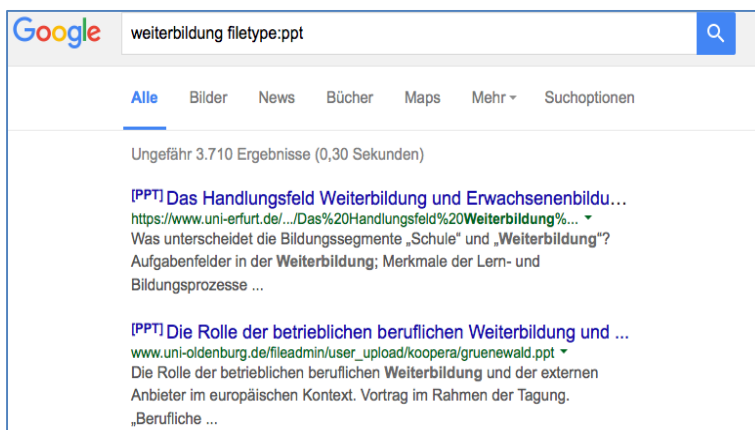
Google

weiterbildung filetype:ppt

Alle Bilder News Bücher Maps Mehr Suchoptionen

Ungefähr 3.710 Ergebnisse (0,30 Sekunden)

[PPT] Das Handlungsfeld Weiterbildung und Erwachsenenbildu...
https://www.uni-erfurt.de/.../Das%20Handlungsfeld%20Weiterbildung%...
Was unterscheidet die Bildungssegmente „Schule" und „Weiterbildung"? Aufgabenfelder in der Weiterbildung; Merkmale der Lern- und Bildungsprozesse ...

[PPT] Die Rolle der betrieblichen beruflichen Weiterbildung und ...
www.uni-oldenburg.de/fileadmin/user_upload/koopera/gruenewald.ppt
Die Rolle der betrieblichen beruflichen Weiterbildung und der externen Anbieter im europäischen Kontext. Vortrag im Rahmen der Tagung. „Berufliche ...